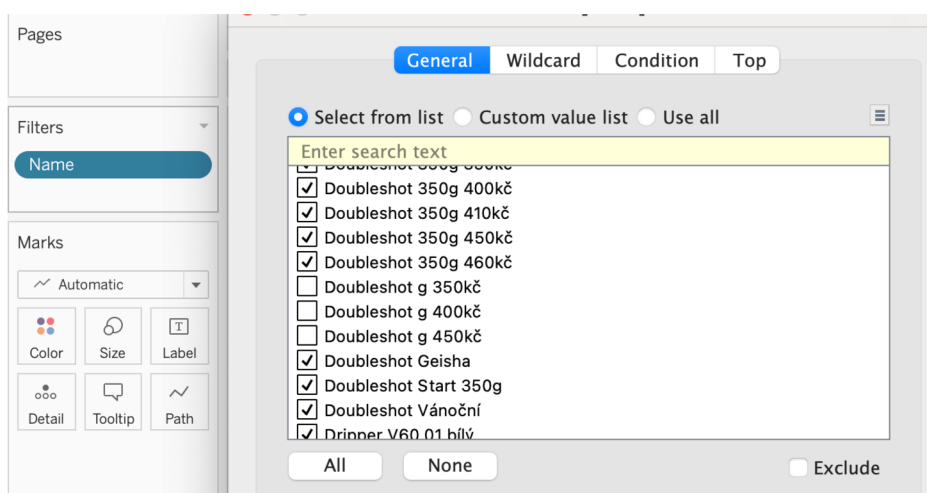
Pages

Filters

Name

Marks

Automatic

Color
Size
Label
Detail
Tooltip
Path

General
Wildcard
Condition
Top

Select from list
Custom value list
Use all

Enter search text

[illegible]
Doubleshot 350g 400kč
Doubleshot 350g 410kč
Doubleshot 350g 450kč
Doubleshot 350g 460kč
Doubleshot g 350kč
Doubleshot g 400kč
Doubleshot g 450kč
Doubleshot Geisha
Doubleshot Start 350g
Doubleshot Vánoční
Dripper V60 01 bílý

All
None
Exclude